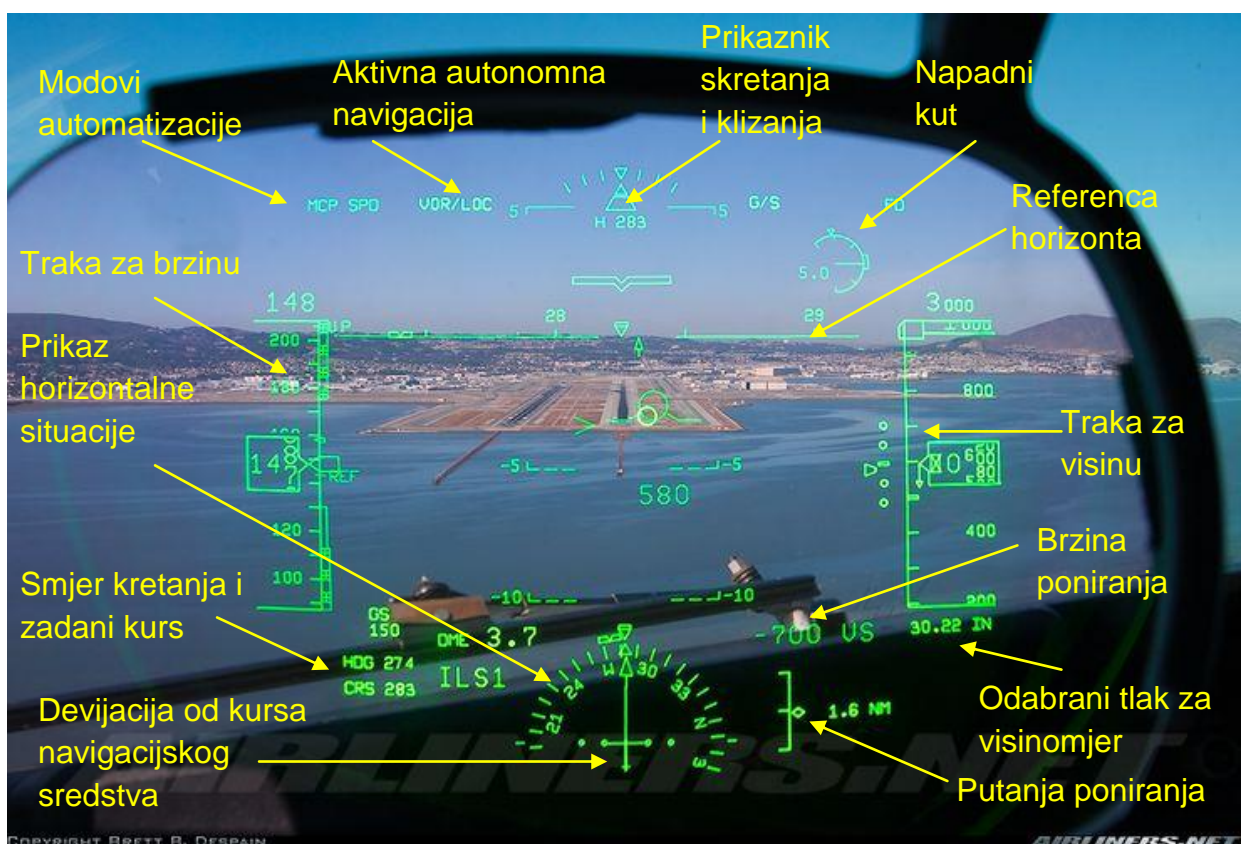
Modovi automatizacije

Aktivna autonomna navigacija

Prikaznik skretanja i klizanja

Napadni kut

Referenca horizonta

Traka za brzinu

Prikaz horizontalne situacije

Traka za visinu

Brzina poniranja

Smjer kretanja i zadani kurs

Odabrani tlak za visinomjer

Devijacija od kursa navigacijskog sredstva

Putanja poniranja

MCP SPD
VOR/LOC
5
H 283
5
G/S
FD
5.0
148
200
28
29
3000
1000
800
147
REF
-5
-5
580
10600
400
120
100
-10
-10
GS 150
DME 3.7
-700 VS
200
30.22 IN
HDG 274
CRS 283
ILS1
24
W
30
33
21
N
3
1.6 NM

AIRLINERS.NET
COPYRIGHT BRETT B. DESPAIN
AIRLINERS.NET